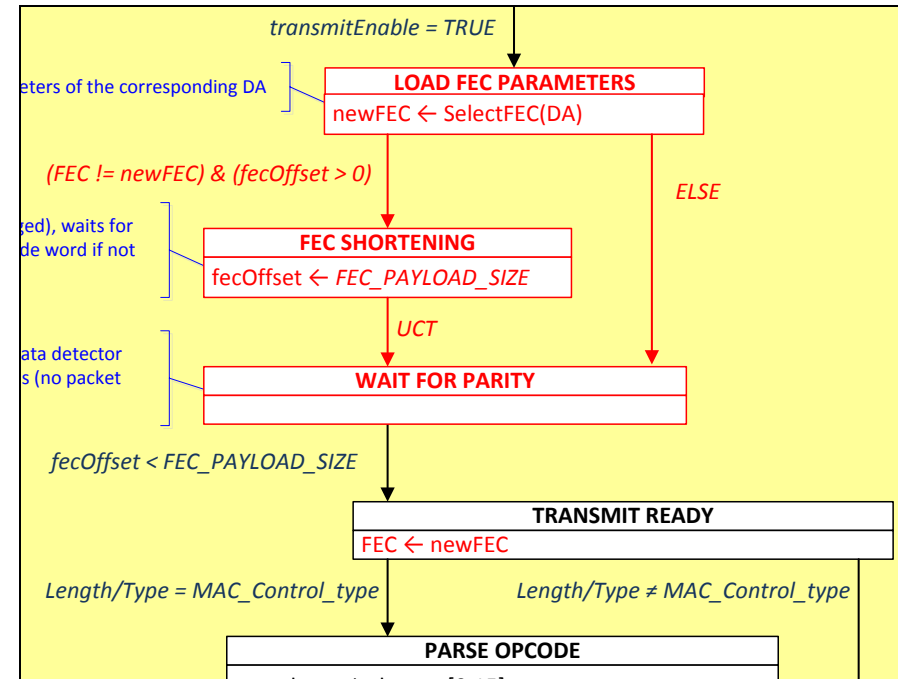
transmitEnable = TRUE

eters of the corresponding DA

LOAD FEC PARAMETERS

newFEC ← SelectFEC(DA)

(FEC != newFEC) & (fecOffset > 0)

ELSE

ged), waits for
de word if not

FEC SHORTENING

fecOffset ← FEC_PAYLOAD_SIZE

UCT

ata detector
s (no packet

WAIT FOR PARITY

fecOffset < FEC_PAYLOAD_SIZE

TRANSMIT READY

FEC ← newFEC

Length/Type = MAC_Control_type

Length/Type ≠ MAC_Control_type

PARSE OPCODE

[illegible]